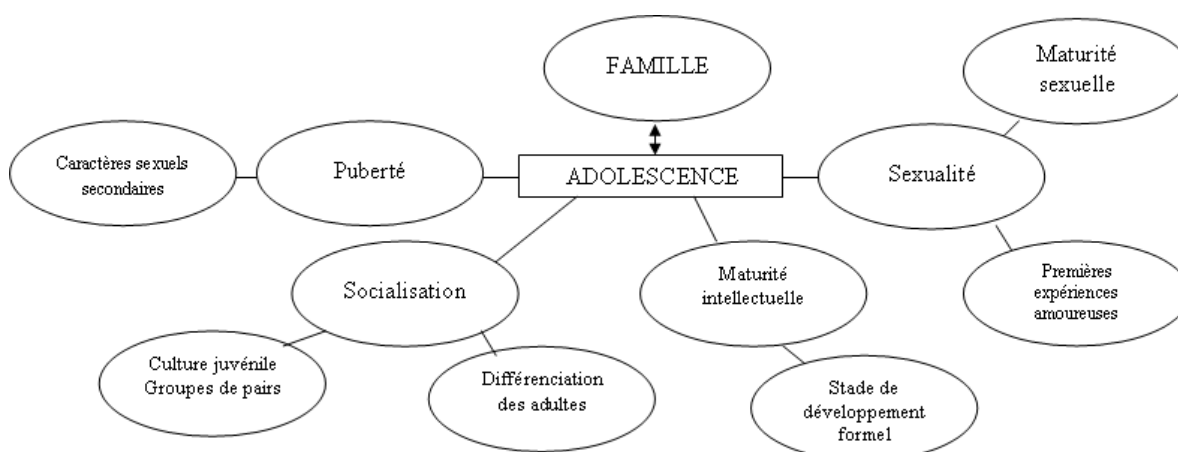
FAMILLE

Maturité sexuelle

Caractères sexuels secondaires

Puberté

ADOLESCENCE

Sexualité

Socialisation

Maturité intellectuelle

Premières expériences amoureuses

Culture juvénile
Groupes de pairs

Différenciation des adultes

Stade de développement formel